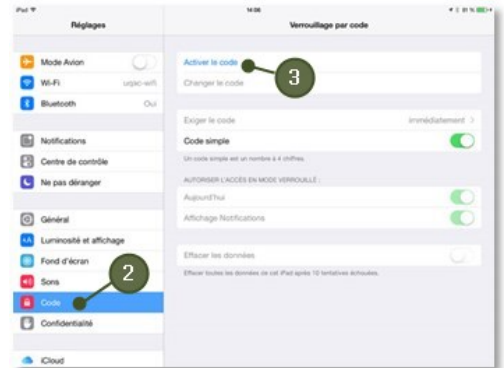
iPad
14:06
81 %
Réglages
Verrouillage par code
Mode Avion
Wi-Fi
uqac-wifi
Bluetooth
Oui
Notifications
Centre de contrôle
Ne pas déranger
Général
Luminosité et affichage
Fond d'écran
Sons
Code
Confidentialité
iCloud
Activer le code
Changer le code
Exiger le code
immédiatement
Code simple
Un code simple est un nombre à 4 chiffres.
AUTORISER L'ACCÈS EN MODE VERROUILLÉ :
Aujourd'hui
Affichage Notifications
Effacer les données
Effacer toutes les données de cet iPad après 10 tentatives échouées.
2
3